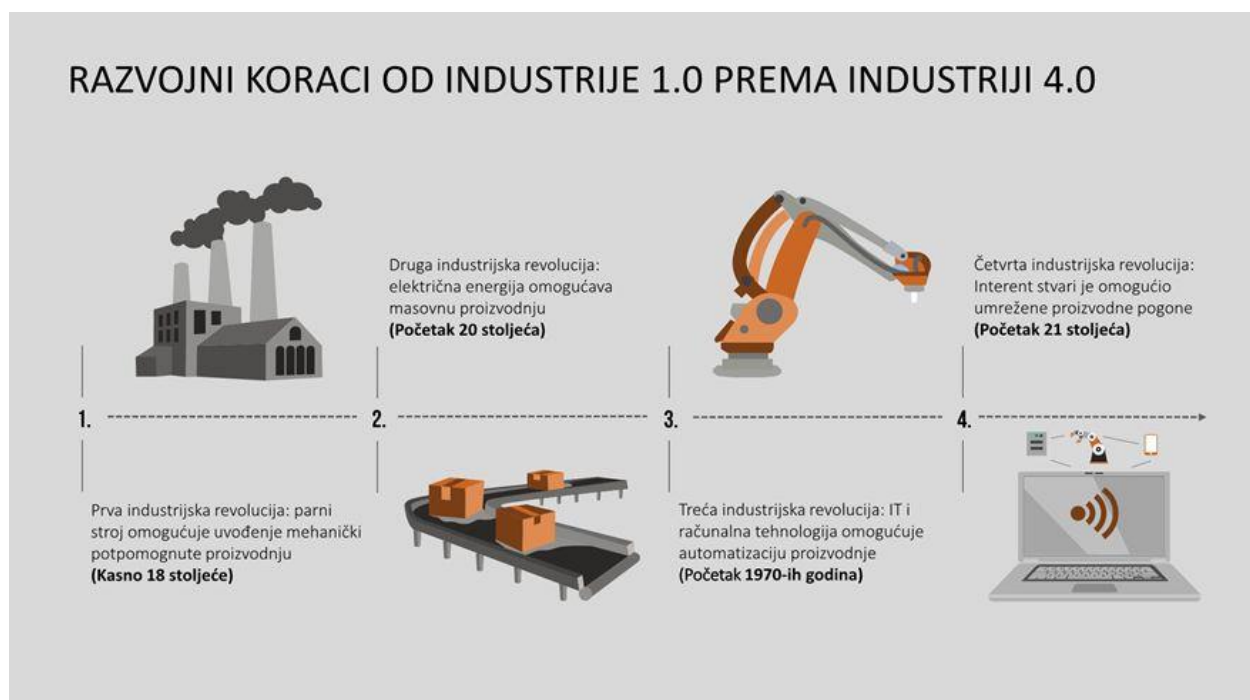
RAZVOJNI KORACI OD INDUSTRIJE 1.0 PREMA INDUSTRIJI 4.0

Druga industrijska revolucija: električna energija omogućava masovnu proizvodnju
**(Početak 20 stoljeća)**

Četvrta industrijska revolucija: Interent stvari je omogućio umrežene proizvodne pogone
**(Početak 21 stoljeća)**

1.

2.

3.

4.

Prva industrijska revolucija: parni stroj omogućuje uvođenje mehanički potpomognute proizvodnju
**(Kasno 18 stoljeće)**

Treća industrijska revolucija: IT i računalna tehnologija omogućuje automatizaciju proizvodnje
**(Početak 1970-ih godina)**